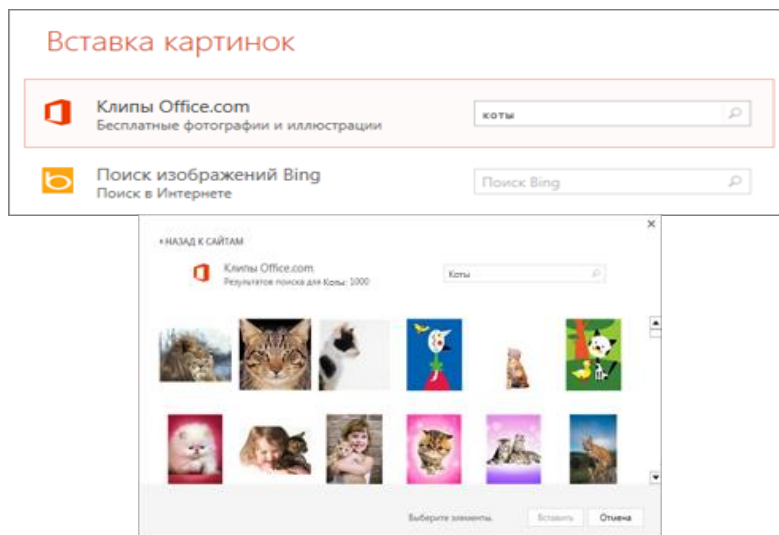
Вставка картинок

Клипы Office.com
Бесплатные фотографии и иллюстрации

коты

Поиск изображений Bing
Поиск в Интернете

Поиск Bing

‹ НАЗАД К САЙТАМ

Клипы Office.com
Результатов поиска для Коты: 1000

Коты

Выберите элементы.

Вставить

Отмена